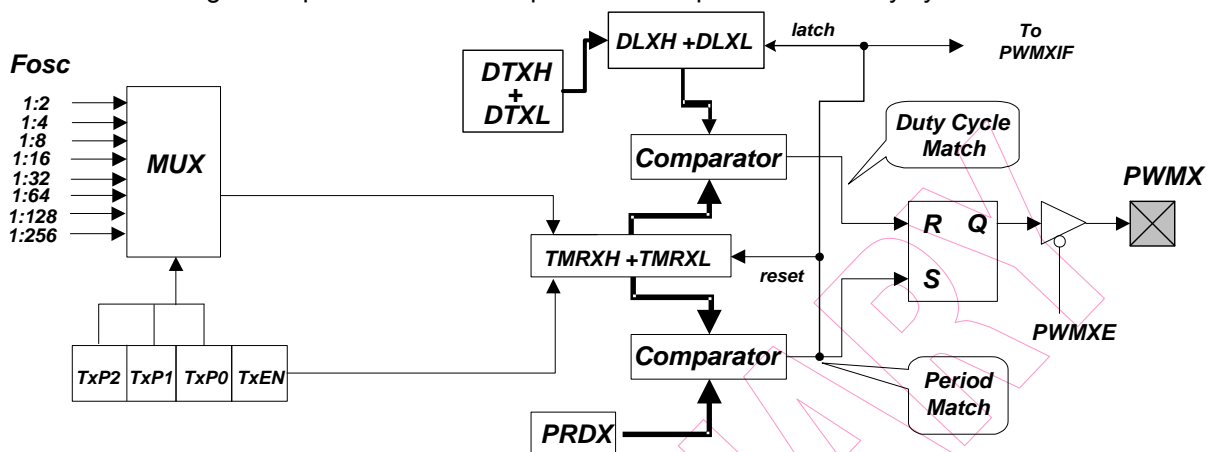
Fosc

1:2
1:4
1:8
1:16
1:32
1:64
1:128
1:256

MUX

TxP2 TxP1 TxP0 TxEN

DTXH + DTXL

DLXH +DLXL

latch

To PWMXIF

Comparator

Duty Cycle Match

TMRXH +TMRXL

reset

R Q

S

PWMX

PWMXE

Comparator

Period Match

PRDX